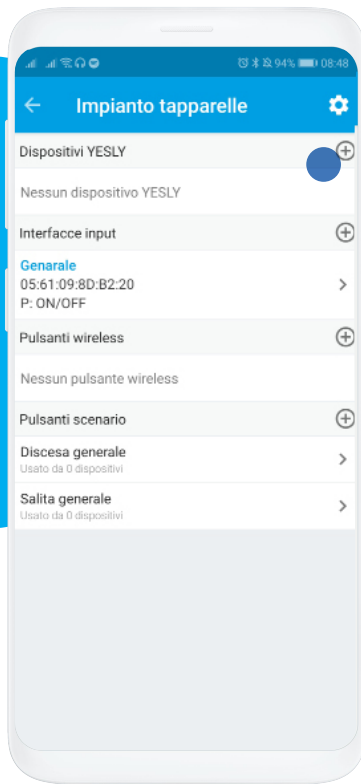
94% 08:48

Impianto tapparelle

Dispositivi YESLY

Nessun dispositivo YESLY

Interfacce input

Genarale
05:61:09:8D:B2:20
P: ON/OFF

Pulsanti wireless

Nessun pulsante wireless

Pulsanti scenario

Discesa generale
Usato da 0 dispositivi

Salita generale
Usato da 0 dispositivi